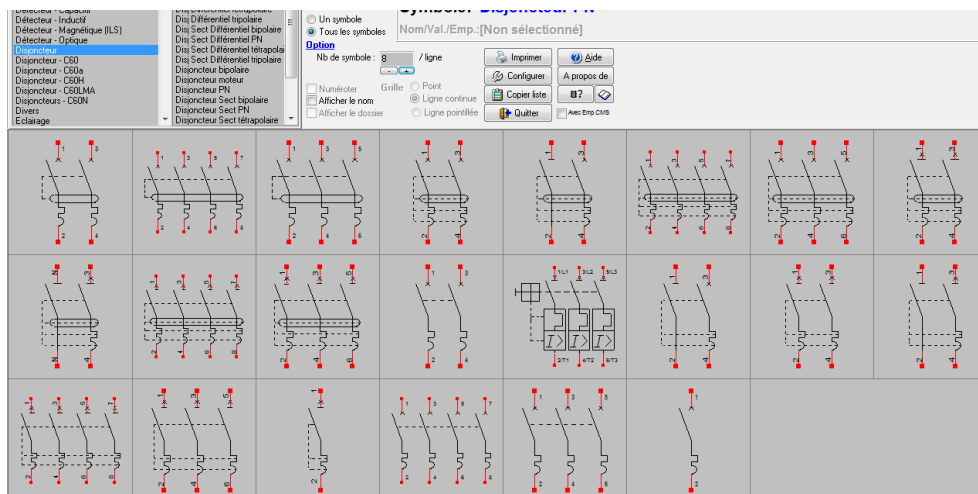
Détecteur - Capacitif
Détecteur - Inductif
Détecteur - Magnétique (ILS)
Détecteur - Optique
Disjoncteur
Disjoncteur - C60
Disjoncteur - C60a
Disjoncteur - C60H
Disjoncteur - C60LMA
Disjoncteurs - C60N
Divers
Eclairage

Disj Différentiel tétrapolaire
Disj Différentiel tripolaire
Disj Sect Différentiel bipolaire
Disj Sect Différentiel PN
Disj Sect Différentiel tétrapolaire
Disj Sect Différentiel tripolaire
Disjoncteur bipolaire
Disjoncteur moteur
Disjoncteur PN
Disjoncteur Sect bipolaire
Disjoncteur Sect PN
Disjoncteur Sect tétrapolaire

Un symbole
Tous les symboles
Option
Nb de symbole : 8 / ligne

Numéroter
Afficher le nom
Afficher le dossier
Grille
Point
Ligne continue
Ligne pointillée

Imprimer
Configurer
Copier liste
Quitter
Aide
A propos de
Avec Emp.CMS

Symbole: Disjoncteur PN
Nom/Val./Emp.:[Non sélectionné]

1 3
2 4
1 3 5 7
2 4 6 8
1 3 5
2 4 6
1 3
2 4
1 3
2 4
1 3 5 7
2 4 6 8
1 3 5
2 4 6
1 3
2 4
N 3
N 4
1 3 5 7
2 4 6 8
1 3 5
2 4 6
1 3
2 4
1/L1 3/L2 5/L3
2/T1 4/T2 6/T3
1 3
2 4
1 3
2 4
1 3
2 4
1 3 5 7
2 4 6 8
1 3 5
2 4 6
1
2
1 3 5 7
2 4 6 8
1 3 5
2 4 6
1
2